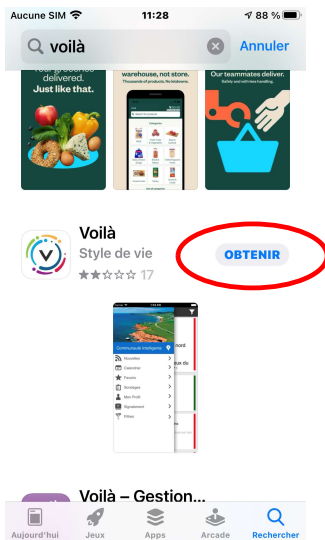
Aucune SIM 11:28 88 %

voilà

Annuler

delivered. Just like that.

warehouse, not store.

Our teammates deliver.

Voilà

Style de vie

17

OBTENIR

Communauté Intelligente

Nouvelles

Calendrier

Favoris

Sondages

Mon Profil

Signalement

Filtres

Voilà – Gestion...

Aujourd'hui

Jeux

Apps

Arcade

Rechercher